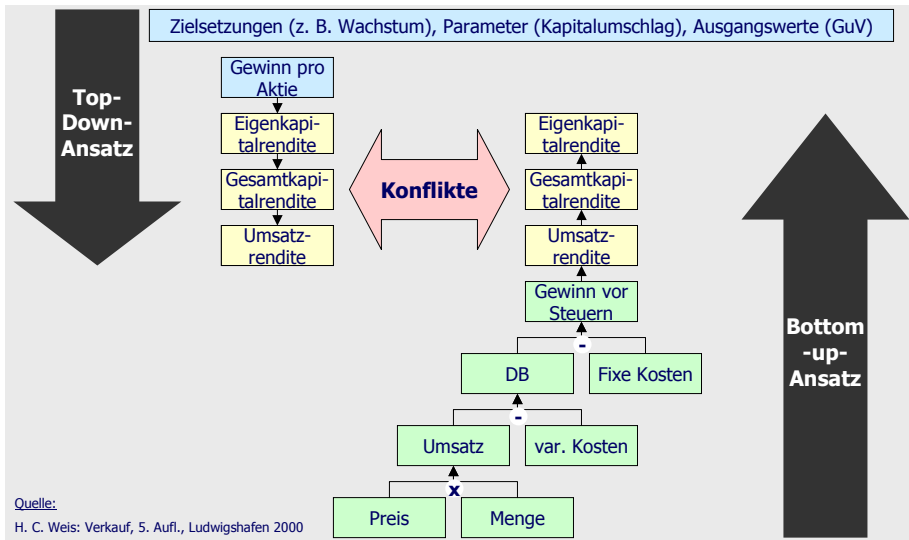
Zielsetzungen (z. B. Wachstum), Parameter (Kapitalumschlag), Ausgangswerte (GuV)

Top-Down-Ansatz

Gewinn pro Aktie

Eigenkapitalrendite

Gesamtkapitalrendite

Umsatzrendite

Konflikte

Eigenkapitalrendite

Gesamtkapitalrendite

Umsatzrendite

Gewinn vor Steuern

-

DB

Fixe Kosten

-

Umsatz

var. Kosten

x

Preis

Menge

Bottom-up-Ansatz

Quelle:

H. C. Weis: Verkauf, 5. Aufl., Ludwigshafen 2000